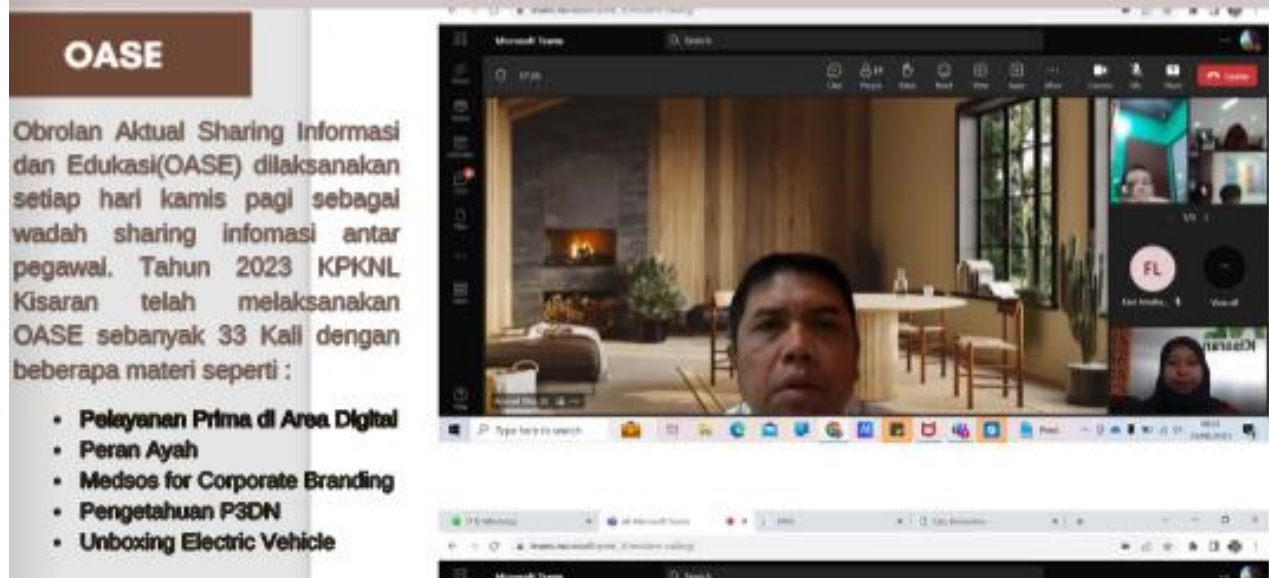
OASE

Obrolan Aktual Sharing Informasi dan Edukasi(OASE) dilaksanakan setiap hari kamis pagi sebagai wadah sharing infomasi antar pegawai. Tahun 2023 KPKNL Kisaran telah melaksanakan OASE sebanyak 33 Kali dengan beberapa materi seperti :

- Pelayanan Prima di Area Digital
- Peran Ayah
- Medsos for Corporate Branding
- Pengetahuan P3DN
- Unboxing Electric Vehicle

Microsoft Teams

Q Search

Leave

FL

View all

Type here to search

Microsoft Teams

Q Search